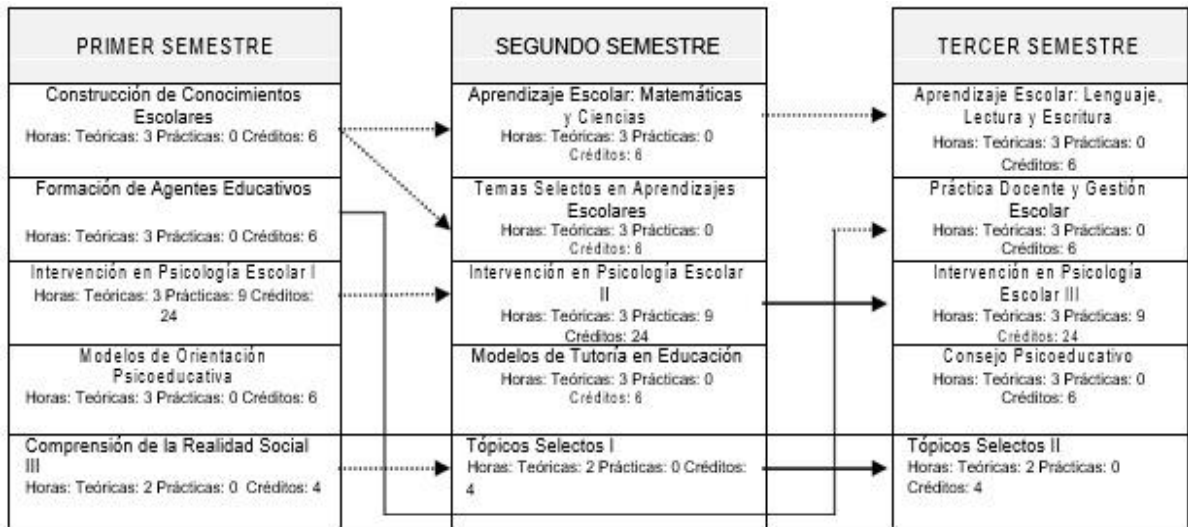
PRIMER SEMESTRE

Construcción de Conocimientos Escolares
Horas: Teóricas: 3 Prácticas: 0 Créditos: 6

Formación de Agentes Educativos
Horas: Teóricas: 3 Prácticas: 0 Créditos: 6

Intervención en Psicología Escolar I
Horas: Teóricas: 3 Prácticas: 9 Créditos: 24

Modelos de Orientación Psicoeducativa
Horas: Teóricas: 3 Prácticas: 0 Créditos: 6

Comprensión de la Realidad Social III
Horas: Teóricas: 2 Prácticas: 0 Créditos: 4

SEGUNDO SEMESTRE

Aprendizaje Escolar: Matemáticas y Ciencias
Horas: Teóricas: 3 Prácticas: 0 Créditos: 6

Temas Selectos en Aprendizajes Escolares
Horas: Teóricas: 3 Prácticas: 0 Créditos: 6

Intervención en Psicología Escolar II
Horas: Teóricas: 3 Prácticas: 9 Créditos: 24

Modelos de Tutoría en Educación
Horas: Teóricas: 3 Prácticas: 0 Créditos: 6

Tópicos Selectos I
Horas: Teóricas: 2 Prácticas: 0 Créditos: 4

TERCER SEMESTRE

Aprendizaje Escolar: Lenguaje, Lectura y Escritura
Horas: Teóricas: 3 Prácticas: 0 Créditos: 6

Práctica Docente y Gestión Escolar
Horas: Teóricas: 3 Prácticas: 0 Créditos: 6

Intervención en Psicología Escolar III
Horas: Teóricas: 3 Prácticas: 9 Créditos: 24

Consejo Psicoeducativo
Horas: Teóricas: 3 Prácticas: 0 Créditos: 6

Tópicos Selectos II
Horas: Teóricas: 2 Prácticas: 0 Créditos: 4